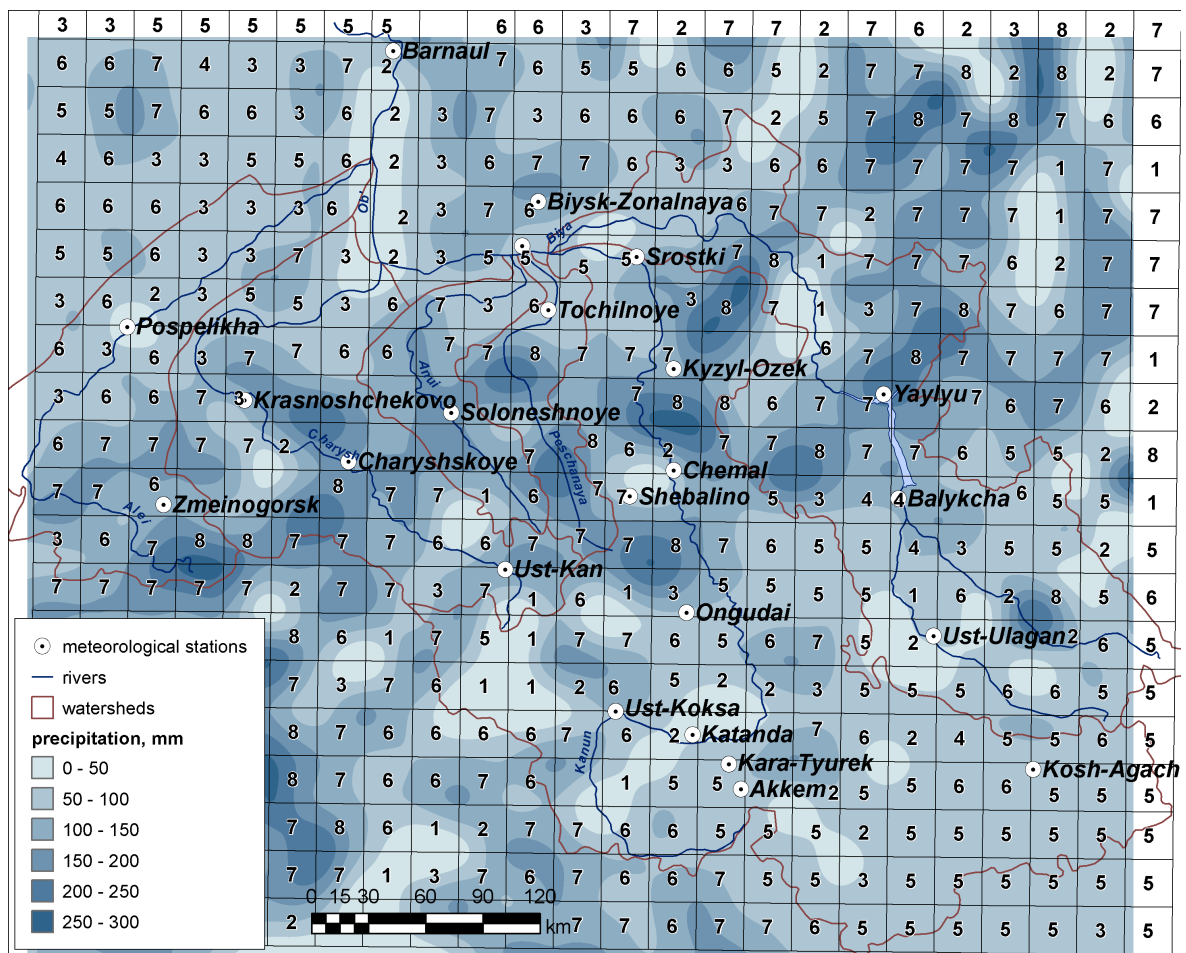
3 3 5 5 5 5 5 5 6 6 3 7 2 7 7 2 7 6 2 3 8 2 7

6 6 7 4 3 3 7 2 Barnaul 7 6 5 5 6 6 5 2 7 7 8 2 8 2 7

5 5 7 6 6 3 6 2 3 7 3 6 6 6 7 2 5 7 8 7 8 7 6 6

4 6 3 3 5 5 6 2 3 6 7 7 6 3 3 6 6 7 7 7 7 1 7 1

6 6 6 3 3 3 6 2 3 7 6 Biysk-Zonalnaya 6 7 7 2 7 7 7 1 7 7

5 5 6 3 3 7 3 2 3 5 5 5 5 Srostki 7 8 1 7 7 7 6 2 7 7

3 6 2 3 5 5 3 6 7 3 6 Tochilnoye 3 8 7 1 3 7 8 7 6 7 7

Pospelikha

6 3 6 3 7 7 6 6 7 7 8 7 7 7 Kyzyl-Ozek 6 7 8 7 7 7 7 1

3 6 6 7 3 Krasnoshchekovo Soloneshnoye 7 8 8 6 7 Yaylyu 7 6 7 6 2

6 7 7 7 7 7 2 Charyshskoye 7 8 6 2 7 7 8 7 7 6 5 5 2 8

7 7 6 Zmeinogorsk 8 7 7 1 6 7 Shebalino Chemal 5 3 4 4 Balykcha 6 5 5 1

3 6 7 8 8 7 7 7 6 6 7 7 7 8 7 6 5 5 4 3 5 5 2 5

7 7 7 7 7 2 7 7 3 7 Ust-Kan 1 6 1 3 5 5 5 5 1 6 2 8 5 6

8 6 1 7 5 1 7 7 6 Ongudai 5 6 7 5 2 Ust-Ulagan 2 6 5

7 3 7 6 1 1 2 6 5 2 2 3 5 5 5 6 6 5 5

8 7 6 6 6 6 7 Ust-Koksa 6 2 Katanda 7 6 2 4 5 5 6 5

8 7 6 6 7 6 1 5 Kara-Tyurek Akkem 2 5 5 6 6 Kosh-Agach 5 5 5

7 8 6 1 2 7 7 6 6 5 5 5 2 5 5 5 5 5 5

7 7 1 3 7 6 7 6 6 7 5 5 3 5 5 5 5 5 5

2 7 7 6 7 7 6 5 5 5 5 5 3 5

Ob' Biya Anui Charysh Peschanaya Alei Katun

meteorological stations
rivers
watersheds
precipitation, mm
0 - 50
50 - 100
100 - 150
150 - 200
200 - 250
250 - 300

0 15 30 60 90 120 km